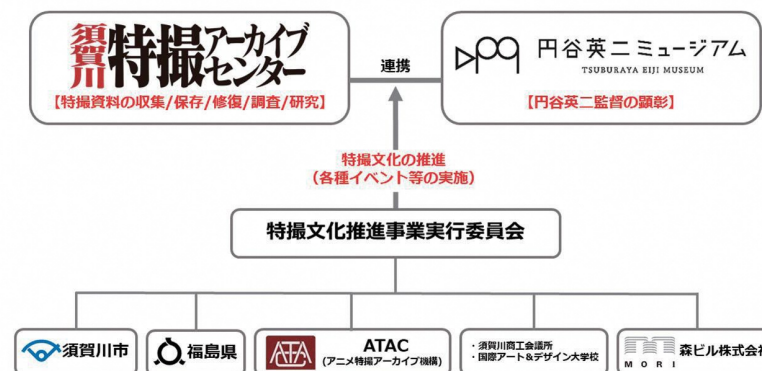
須賀川特撮アーカイブセンター
【特撮資料の収集/保存/修復/調査/研究】

連携

円谷英二ミュージアム
TSUBURAYA EIJI MUSEUM
【円谷英二監督の顕彰】

特撮文化の推進
（各種イベント等の実施）

特撮文化推進事業実行委員会

須賀川市

福島県

ATAC
（アニメ特撮アーカイブ機構）

・須賀川商工会議所
・国際アート＆デザイン大学校

MORI
森ビル株式会社